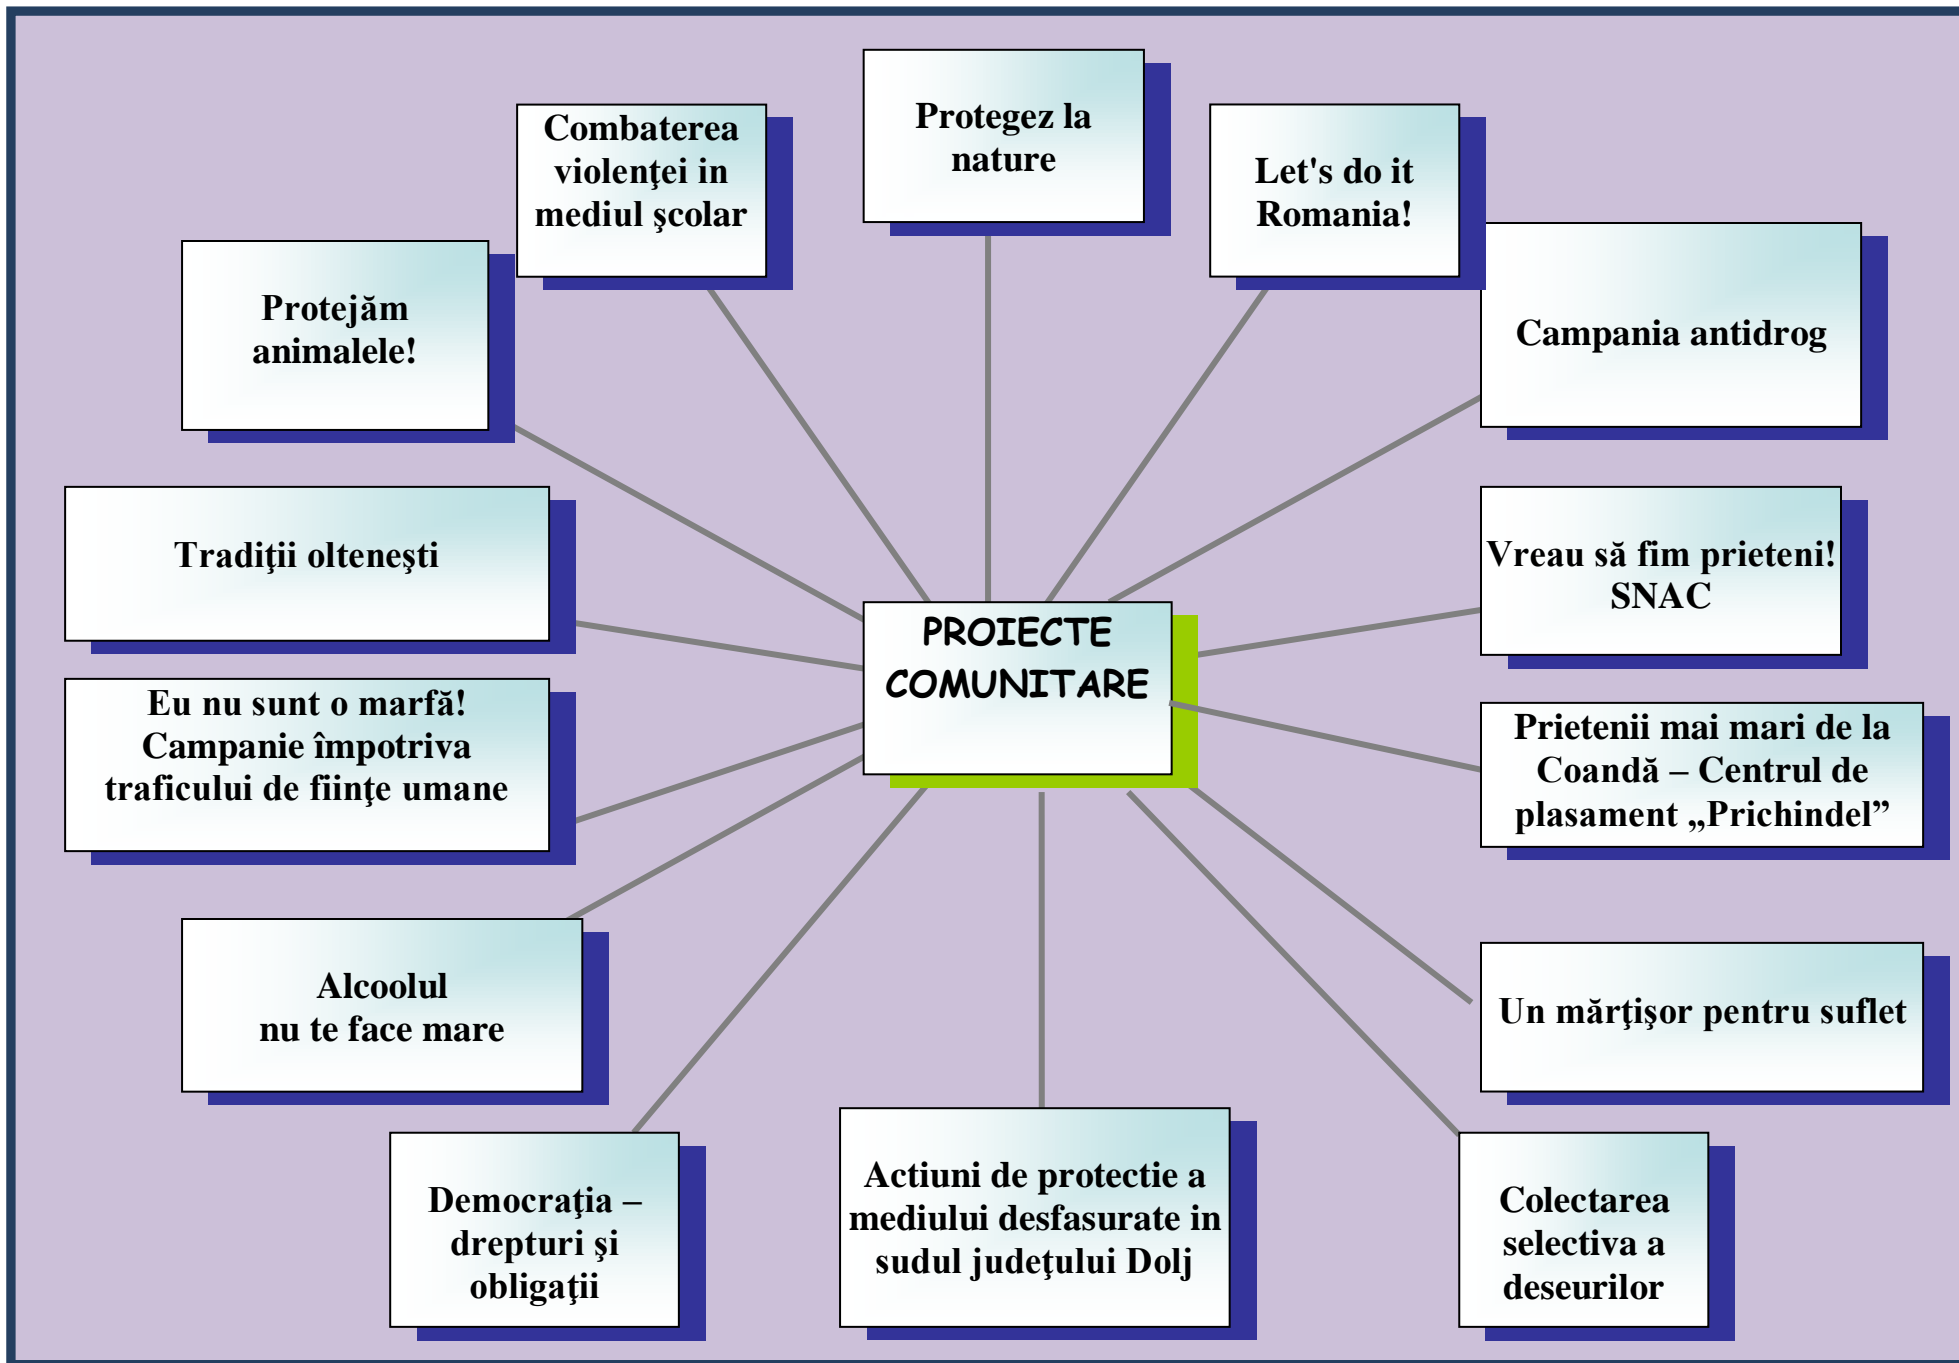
PROIECTE COMUNITARE

Combaterea violenţei in mediul şcolar

Protegez la nature

Let's do it Romania!

Protejăm animalele!

Campania antidrog

Tradiţii olteneşti

Vreau să fim prieteni! SNAC

Eu nu sunt o marfă! Campanie împotriva traficului de fiinţe umane

Prietenii mai mari de la Coandă – Centrul de plasament „Prichindel”

Alcoolul nu te face mare

Un mărţişor pentru suflet

Democraţia – drepturi şi obligaţii

Actiuni de protectie a mediului desfasurate in sudul judeţului Dolj

Colectarea selectiva a deseurilor